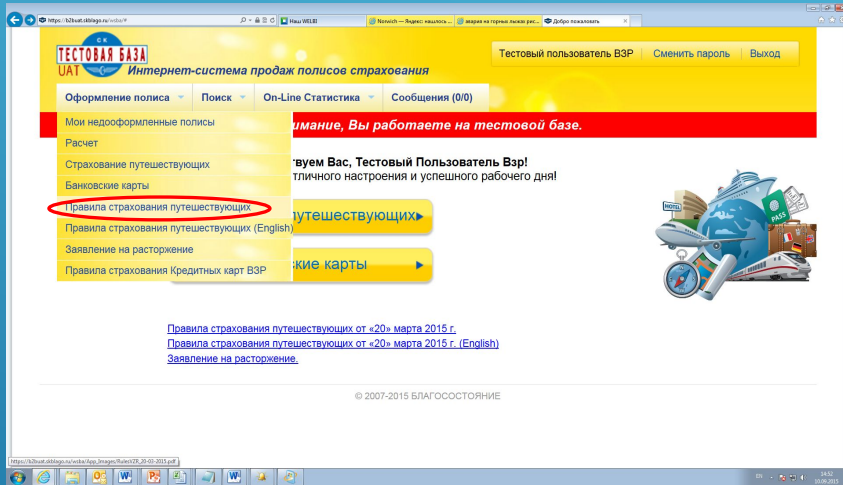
http://b2buat.skblago.ru/wsba/#
Наш WEBI
Norwich — Яндекс: нашлось ...
аварии на горных лыжах рис...
Добро пожаловать

СК
ТЕСТОВАЯ БАЗА
UAT
Интернет-система продаж полисов страхования

Тестовый пользователь ВЗР | Сменить пароль | Выход

Оформление полиса | Поиск | On-Line Статистика | Сообщения (0/0)

Мои недооформленные полисы
Расчет
Страхование путешествующих
Банковские карты
Правила страхования путешествующих
Правила страхования путешествующих (English)
Заявление на расторжение
Правила страхования Кредитных карт ВЗР

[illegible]имание, Вы работаете на тестовой базе.

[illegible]твуем Вас, Тестовый Пользователь Взр!
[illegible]тличного настроения и успешного рабочего дня!

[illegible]путешествующих

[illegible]ские карты

HOTEL
PASS

Правила страхования путешествующих от «20» марта 2015 г.
Правила страхования путешествующих от «20» марта 2015 г. (English)
Заявление на расторжение.

© 2007-2015 БЛАГОСОСТОЯНИЕ

https://b2buat.skblago.ru/wsba/App_Images/RulesVZR_20-03-2015.pdf

EN
14:52
10.06.2015